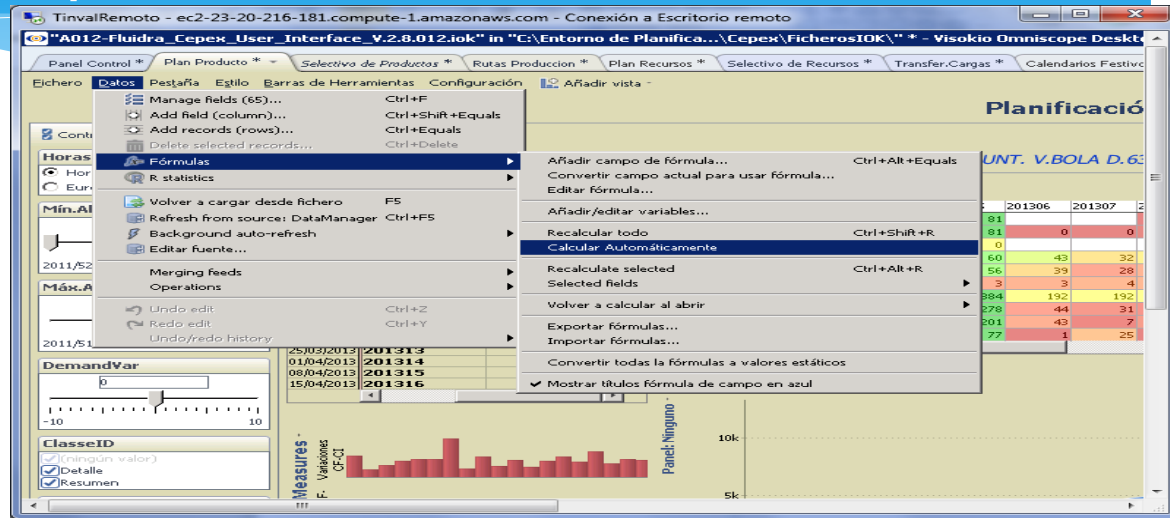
TinvalRemoto - ec2-23-20-216-181.compute-1.amazonaws.com - Conexión a Escritorio remoto

"A012-Fluidra_Cepex_User_Interface_V.2.8.012.iok" in "C:\Entorno de Planifica...\Cepex\FicherosIOK\" * - Visokio Omniscope Deskt

Panel Control * | Plan Producto * | Selectivo de Productos * | Rutas Produccion * | Plan Recursos * | Selectivo de Recursos * | Transfer.Cargas * | Calendarios Festiv

Fichero | Datos | Pestaña | Estilo | Barras de Herramientas | Configuración | Añadir vista

Manage fields (65)... Ctrl+F
Add field (column)... Ctrl+Shift+Equals
Add records (rows)... Ctrl+Equals
Delete selected records... Ctrl+Delete
Fórmulas
R statistics
Volver a cargar desde fichero F5
Refresh from source: DataManager Ctrl+F5
Background auto-refresh
Editar fuente...
Merging feeds
Operations
Undo edit Ctrl+Z
Redo edit Ctrl+Y
Undo/redo history

Añadir campo de fórmula... Ctrl+Alt+Equals
Convertir campo actual para usar fórmula...
Editar fórmula...
Añadir/editar variables...
Recalcular todo Ctrl+Shift+R
Calcular Automáticamente
Recalculate selected Ctrl+Alt+R
Selected fields
Volver a calcular al abrir
Exportar fórmulas...
Importar fórmulas...
Convertir todas la fórmulas a valores estáticos
Mostrar títulos fórmula de campo en azul

Planificació

UNT. V.BOLA D.63

Cont
Horas
Hor
Eur
Mín.Al
2011/52
Máx.A
2011/51

| | 201306 | 201307 |
|---|---|---|
| 81 | | |
| 81 | 0 | 0 |
| 0 | | |
| 60 | 43 | 32 |
| 56 | 39 | 28 |
| 3 | 3 | 4 |
| 384 | 192 | 192 |
| 278 | 44 | 31 |
| 201 | 43 | 7 |
| 77 | 1 | 25 |

25/03/2013 201313
01/04/2013 201314
08/04/2013 201315
15/04/2013 201316

DemandVar
0
-10 10

ClasseID
(ningún valor)
Detalle
Resumen

Measures
F- Variaciones CF-CI
Panel: Ninguno
10k
5k